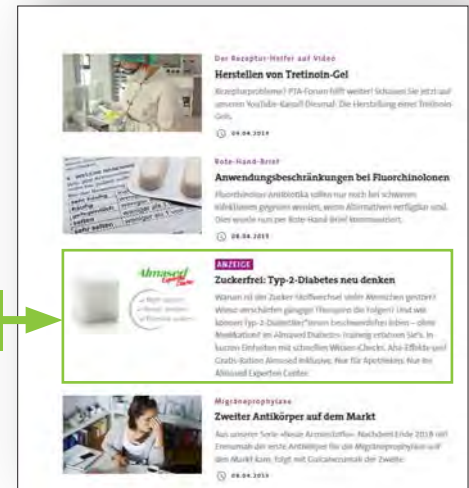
Der Rezeptur-Helfer auf Video

Herstellen von Tretinoin-Gel

Rezepturprobleme? PTA-Forum hilft weiter! Schauen Sie jetzt auf unserem YouTube-Kanal! Diesmal: Die Herstellung eines Tretinoin-Gels.

04.04.2019

Rote-Hand-Brief

Anwendungsbeschränkungen bei Fluorchinolonen

Fluorchinolon-Antibiotika sollen nur noch bei schweren Infektionen gegeben werden, wenn Alternativen verfügbar sind. Dies wurde nun per Rote-Hand-Brief kommuniziert.

08.04.2019

ANZEIGE

Zuckerfrei: Typ-2-Diabetes neu denken

Warum ist der Zucker-Stoffwechsel vieler Menschen gestört? Wieso verschärfen gängige Therapien die Folgen? Und wie können Typ-2-Diabetiker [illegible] – ohne Medikation? Im Almased Diabetes-Training erfahren Sie's. In kurzen Einheiten mit schnellen Wissen-Checks. Aha-Effekte und Gratis-Rationen Almased inklusive. Nur für Apothekers. Nur im Almased Experten Center.

Almased

Migräneprophylaxe

Zweiter Antikörper auf dem Markt

Aus unserer Serie »Neue Arzneistoffe«: Nachdem Ende 2018 mit Erenumab der erste Antikörper für die Migräneprophylaxe auf den Markt kam, folgt mit Galcanezumab der Zweite.

09.04.2019